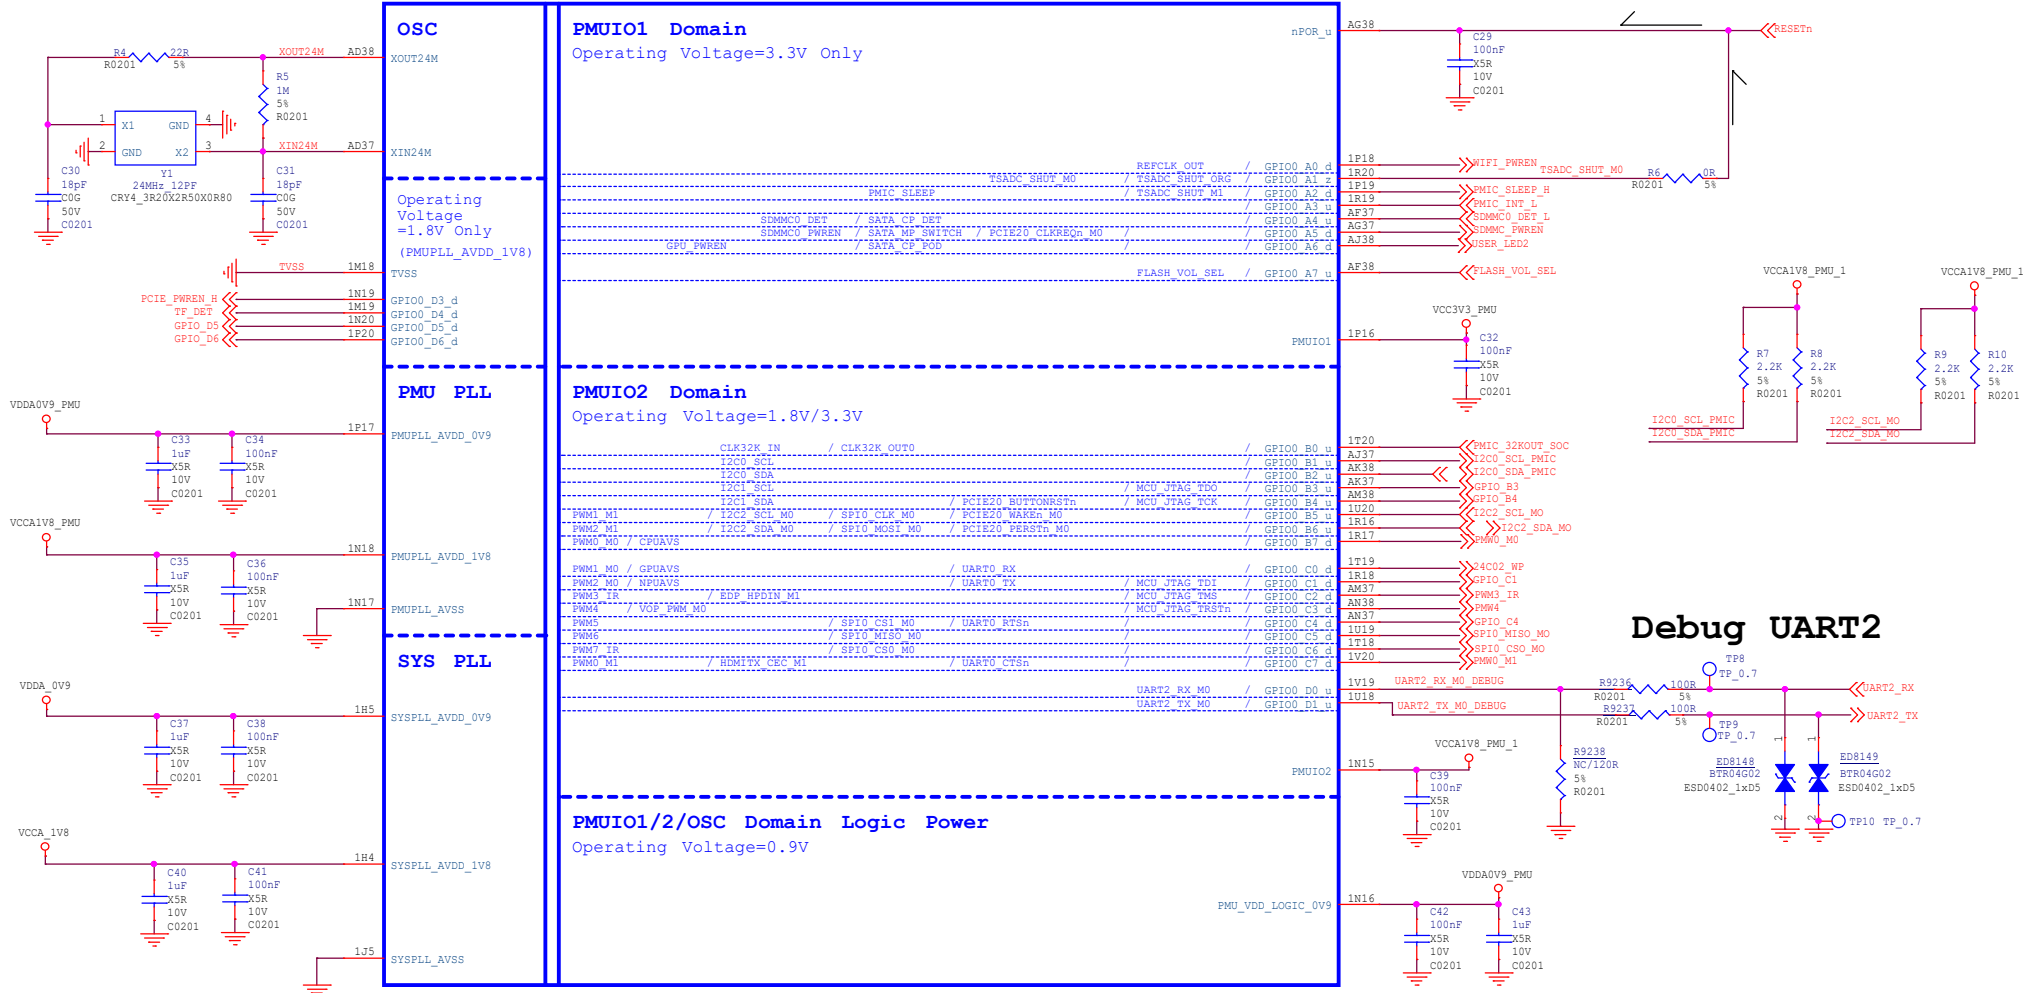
OSC
XOUT24M
XIN24M

R4 22R
R0201 5%
XOUT24M AD38
R5
1M
5%
R0201
X1 GND
GND X2
1 4
2 3
XIN24M AD37
C30
18pF
C0G
50V
C0201
Y1
24MHz 12PF
CRY4_3R20X2R50X0R80
C31
18pF
C0G
50V
C0201

Operating Voltage =1.8V Only
(PMUPLL_AVDD_1V8)

TVSS 1M18
TVSS
PCIE_PWREN_H 1N19 GPIO0_D3_d
TF_DET 1M19 GPIO0_D4_d
GPIO_D5 1N20 GPIO0_D5_d
GPIO_D6 1P20 GPIO0_D6_d

PMU PLL
VDDA0V9_PMU
C33 1uF X5R 10V C0201
C34 100nF X5R 10V C0201
1P17 PMUPLL_AVDD_0V9
VCCA1V8_PMU
C35 1uF X5R 10V C0201
C36 100nF X5R 10V C0201
1N18 PMUPLL_AVDD_1V8
1N17 PMUPLL_AVSS

SYS PLL
VDDA_0V9
C37 1uF X5R 10V C0201
C38 100nF X5R 10V C0201
1H5 SYSPLL_AVDD_0V9
VCCA_1V8
C40 1uF X5R 10V C0201
C41 100nF X5R 10V C0201
1H4 SYSPLL_AVDD_1V8
1J5 SYSPLL_AVSS

PMUIO1 Domain
Operating Voltage=3.3V Only
nPOR_u
REFCLK_OUT / GPIO0_A0_d
TSADC_SHUT_M0 / TSADC_SHUT_ORG / GPIO0_A1_z
PMIC_SLEEP / TSADC_SHUT_M1 / GPIO0_A2_d
/ GPIO0_A3_u
SDMMC0_DET / SATA_CP_DET / GPIO0_A4_u
SDMMC0_PWREN / SATA_MP_SWITCH / PCIE20_CLKREQn_M0 / GPIO0_A5_d
GPU_PWREN / SATA_CP_POD / GPIO0_A6_d
FLASH_VOL_SEL / GPIO0_A7_u
PMUIO1

PMUIO2 Domain
Operating Voltage=1.8V/3.3V
CLK32K_IN / CLK32K_OUT0 / GPIO0_B0_u
I2C0_SCL / GPIO0_B1_u
I2C0_SDA / GPIO0_B2_u
I2C1_SCL / MCU_JTAG_TDO / GPIO0_B3_u
I2C1_SDA / PCIE20_BUTTONRSTn / MCU_JTAG_TCK / GPIO0_B4_u
PWM1_M1 / I2C2_SCL_M0 / SPI0_CLK_M0 / PCIE20_WAKEn_M0 / GPIO0_B5_u
PWM2_M1 / I2C2_SDA_M0 / SPI0_MOSI_M0 / PCIE20_PERSTn_M0 / GPIO0_B6_u
PWM0_M0 / CPUAVS / GPIO0_B7_d
PWM1_M0 / GPUAVS / UART0_RX / GPIO0_C0_d
PWM2_M0 / NPUAVS / UART0_TX / MCU_JTAG_TDI / GPIO0_C1_d
PWM3_IR / EDP_HPDIN_M1 / MCU_JTAG_TMS / GPIO0_C2_d
PWM4 / VOP_PWM_M0 / MCU_JTAG_TRSTn / GPIO0_C3_d
PWM5 / SPI0_CS1_M0 / UART0_RTSn / GPIO0_C4_d
PWM6 / SPI0_MISO_M0 / GPIO0_C5_d
PWM7_IR / SPI0_CS0_M0 / GPIO0_C6_d
PWM0_M1 / HDMITX_CEC_M1 / UART0_CTSn / GPIO0_C7_d
UART2_RX_M0 / GPIO0_D0_u
UART2_TX_M0 / GPIO0_D1_u
PMUIO2

PMUIO1/2/OSC Domain Logic Power
Operating Voltage=0.9V
PMU_VDD_LOGIC_0V9

AG38
C29 100nF X5R 10V C0201
RESETn
1P18 WIFI_PWREN
1R20 TSADC_SHUT_M0 R6 0R R0201 5%
1P19 PMIC_SLEEP_H
1R19 PMIC_INT_L
AF37 SDMMC0_DET_L
AG37 SDMMC_PWREN
AJ38 USER_LED2
AF38 FLASH_VOL_SEL
VCC3V3_PMU
1P16
C32 100nF X5R 10V C0201
VCCA1V8_PMU_1
VCCA1V8_PMU_1
R7 2.2K 5% R0201
R8 2.2K 5% R0201
R9 2.2K 5% R0201
R10 2.2K 5% R0201
I2C0_SCL_PMIC
I2C0_SDA_PMIC
I2C2_SCL_M0
I2C2_SDA_M0
1T20 PMIC_32KOUT_SOC
AJ37 I2C0_SCL_PMIC
AK38 I2C0_SDA_PMIC
AK37 GPIO_B3
AM38 GPIO_B4
1U20 I2C2_SCL_M0
1R16 I2C2_SDA_M0
1R17 PWM0_M0
1T19 24C02_WP
1R18 GPIO_C1
AM37 PWM3_IR
AN38 PWM4
AN37 GPIO_C4
1U19 SPI0_MISO_M0
1T18 SPI0_CSO_M0
1V20 PWM0_M1
Debug UART2
TP8 TP_0.7
1V19 UART2_RX_M0_DEBUG R9236 100R R0201 5% UART2_RX
1U18 UART2_TX_M0_DEBUG R9237 100R R0201 5% UART2_TX
TP9 TP_0.7
R9238 NC/120R 5% R0201
ED8148 BTR04G02 ESD0402_1xD5
ED8149 BTR04G02 ESD0402_1xD5
TP10 TP_0.7
VCCA1V8_PMU_1
1N15
C39 100nF X5R 10V C0201
VDDA0V9_PMU
1N16
C42 100nF X5R 10V C0201
C43 1uF X5R 10V C0201